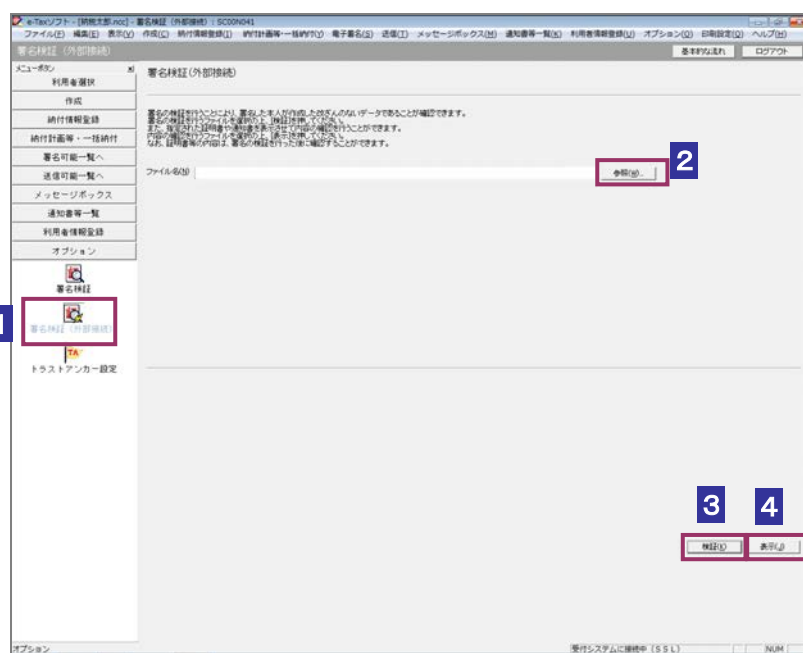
e-Taxソフト - [納税太郎.ncc] - 署名検証（外部接続）: SC00N041

ファイル(F) 編集(E) 表示(V) 作成(C) 納付情報登録(I) 納付計画等一括納付(Y) 電子署名(S) 送信(T) メッセージボックス(M) 通知書等一覧(K) 利用者情報登録(U) オプション(O) 印刷設定(Q) ヘルプ(H)

署名検証（外部接続）

基本的な流れ　ログアウト

メニューボタン

利用者選択

作成

納付情報登録

納付計画等・一括納付

署名可能一覧へ

送信可能一覧へ

メッセージボックス

通知書等一覧

利用者情報登録

オプション

署名検証

1

署名検証（外部接続）

トラストアンカー設定

署名検証（外部接続）

署名の検証を行うことにより、署名した本人が作成した改ざんのないデータであることが確認できます。
署名の検証を行うファイルを選択の上、[検証]を押してください。
また、指定された証明書や通知書を表示させて内容の確認を行うことができます。
内容の確認を行うファイルを選択の上、[表示]を押してください。
なお、証明書等の内容は、署名の検証を行った後に確認することができます。

ファイル名(N)

2

参照(W)...

3

4

検証(K)

表示(J)

オプション

受付システムに接続中（SSL）

NUM